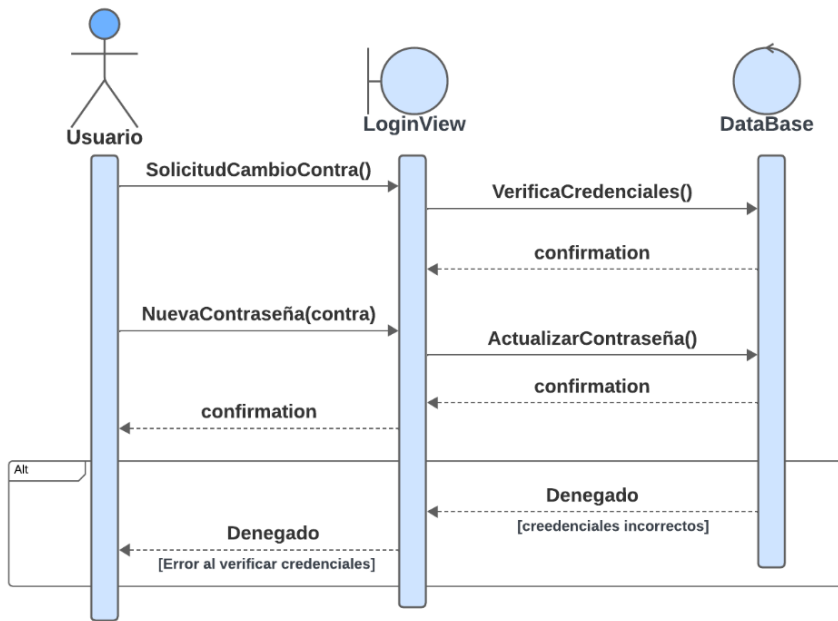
Usuario

LoginView

DataBase

SolicitudCambioContra()

VerificaCredenciales()

confirmation

NuevaContraseña(contra)

ActualizarContraseña()

confirmation

confirmation

Alt

Denegado

[creedenciales incorrectos]

Denegado

[Error al verificar credenciales]